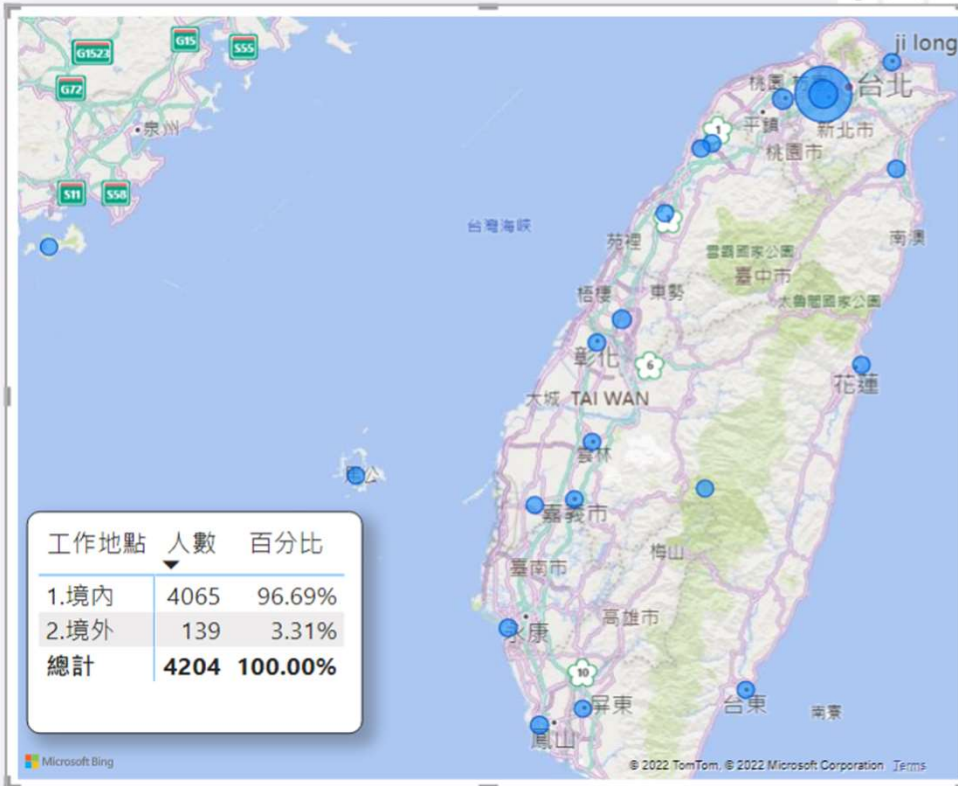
G1523
G15
S55
G72
泉州
S11
S58
ji long
桃園
台北
平鎮
新北市
桃園市
1
台灣海峽
苑裡
雪霸國家公園
南澳
臺中市
梧棲
東勢
太魯閣國家公園
彰化
6
花蓮
大城
TAI WAN
雲林
嘉義市
梅山
臺南市
高雄市
永康
10
屏東
台東
鳳山
南寮

| 工作地點 | 人數 | 百分比 |
|---|---|---|
| 1.境內 | 4065 | 96.69% |
| 2.境外 | 139 | 3.31% |
| 總計 | 4204 | 100.00% |

Microsoft Bing
© 2022 TomTom, © 2022 Microsoft Corporation Terms